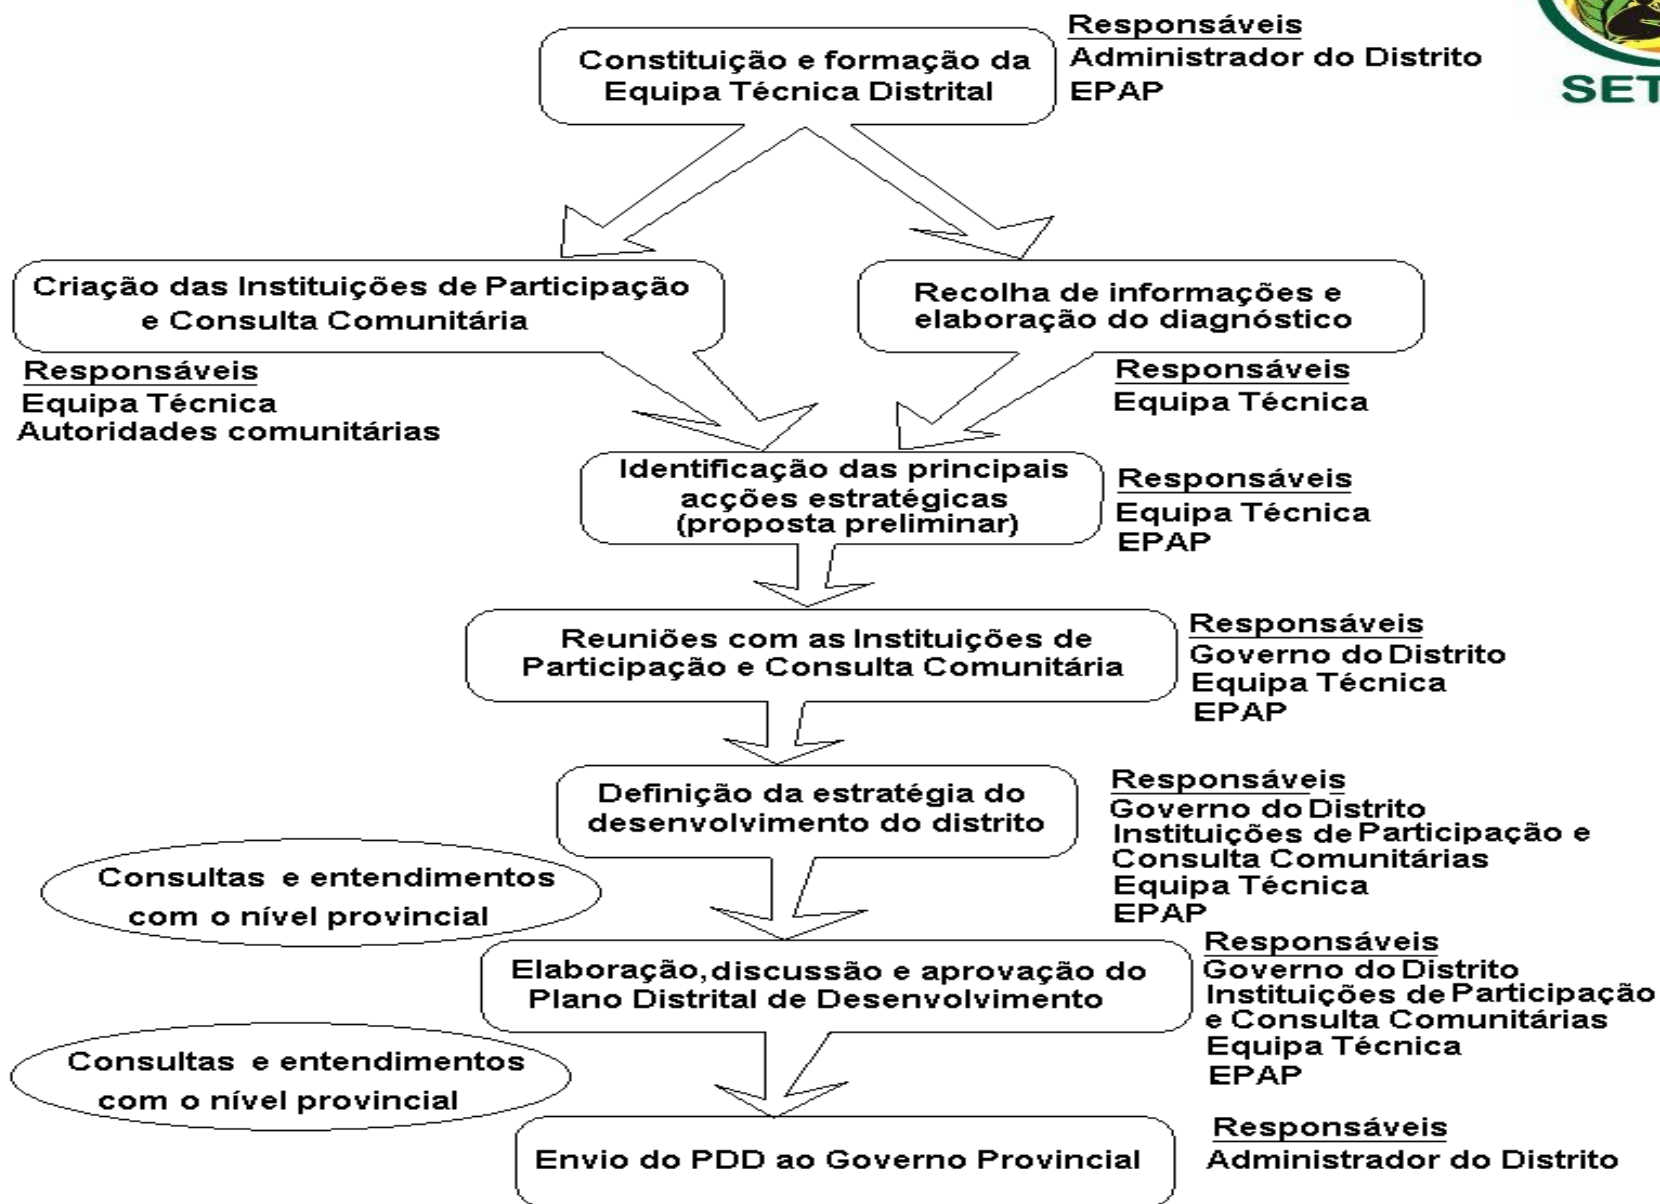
Constituição e formação da Equipa Técnica Distrital

Responsáveis
Administrador do Distrito
EPAP

SET

Criação das Instituições de Participação e Consulta Comunitária

Responsáveis
Equipa Técnica
Autoridades comunitárias

Recolha de informações e elaboração do diagnóstico

Responsáveis
Equipa Técnica

Identificação das principais acções estratégicas (proposta preliminar)

Responsáveis
Equipa Técnica
EPAP

Reuniões com as Instituições de Participação e Consulta Comunitária

Responsáveis
Governo do Distrito
Equipa Técnica
EPAP

Definição da estratégia do desenvolvimento do distrito

Responsáveis
Governo do Distrito
Instituições de Participação e Consulta Comunitárias
Equipa Técnica
EPAP

Consultas e entendimentos com o nível provincial

Elaboração, discussão e aprovação do Plano Distrital de Desenvolvimento

Responsáveis
Governo do Distrito
Instituições de Participação e Consulta Comunitárias
Equipa Técnica
EPAP

Consultas e entendimentos com o nível provincial

Envio do PDD ao Governo Provincial

Responsáveis
Administrador do Distrito